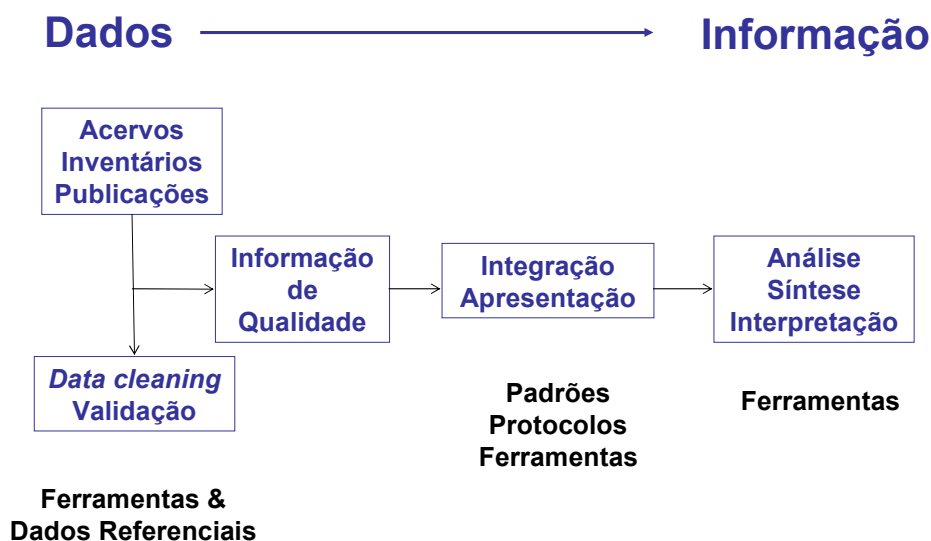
Dados Informação

Acervos
Inventários
Publicações

Informação
de
Qualidade

Integração
Apresentação

Análise
Síntese
Interpretação

*Data cleaning*
Validação

Padrões
Protocolos
Ferramentas

Ferramentas

Ferramentas &
Dados Referenciais